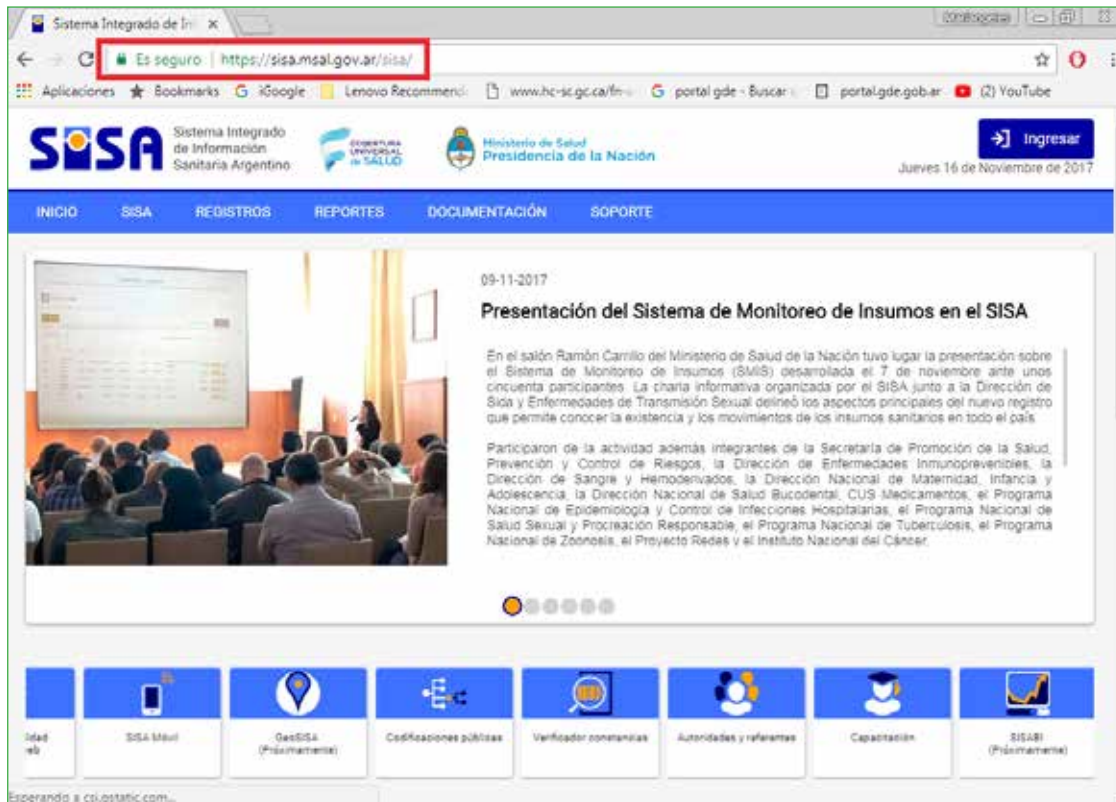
Sistema Integrado de In ×

Es seguro | https://sisa.msal.gov.ar/sisa/

Aplicaciones Bookmarks iGoogle Lenovo Recommend www.hc-sc.gc.ca/fn portal gde - Buscar portal.gde.gob.ar (2) YouTube

SISA Sistema Integrado de Información Sanitaria Argentino

COBERTURA UNIVERSAL de SALUD

Ministerio de Salud Presidencia de la Nación

Ingresar

Jueves 16 de Noviembre de 2017

INICIO SISA REGISTROS REPORTES DOCUMENTACIÓN SOPORTE

09-11-2017

Presentación del Sistema de Monitoreo de Insumos en el SISA

En el salón Ramón Carrillo del Ministerio de Salud de la Nación tuvo lugar la presentación sobre el Sistema de Monitoreo de Insumos (SMIS) desarrollada el 7 de noviembre ante unos cincuenta participantes. La charla informativa organizada por el SISA junto a la Dirección de Sida y Enfermedades de Transmisión Sexual delineó los aspectos principales del nuevo registro que permite conocer la existencia y los movimientos de los insumos sanitarios en todo el país.

Participaron de la actividad además integrantes de la Secretaría de Promoción de la Salud, Prevención y Control de Riesgos, la Dirección de Enfermedades Inmunoprevenibles, la Dirección de Sangre y Hemoderivados, la Dirección Nacional de Maternidad, Infancia y Adolescencia, la Dirección Nacional de Salud Bucodental, CUS Medicamentos, el Programa Nacional de Epidemiología y Control de Infecciones Hospitalarias, el Programa Nacional de Salud Sexual y Procreación Responsable, el Programa Nacional de Tuberculosis, el Programa Nacional de Zoonosis, el Proyecto Redes y el Instituto Nacional del Cáncer.

idad eb | SISA Móvil | GeoSISA (Próximamente) | Codificaciones públicas | Verificador constancias | Autoridades y referentes | Capacitación | SISABI (Próximamente)

Esperando a csi.gstatic.com...